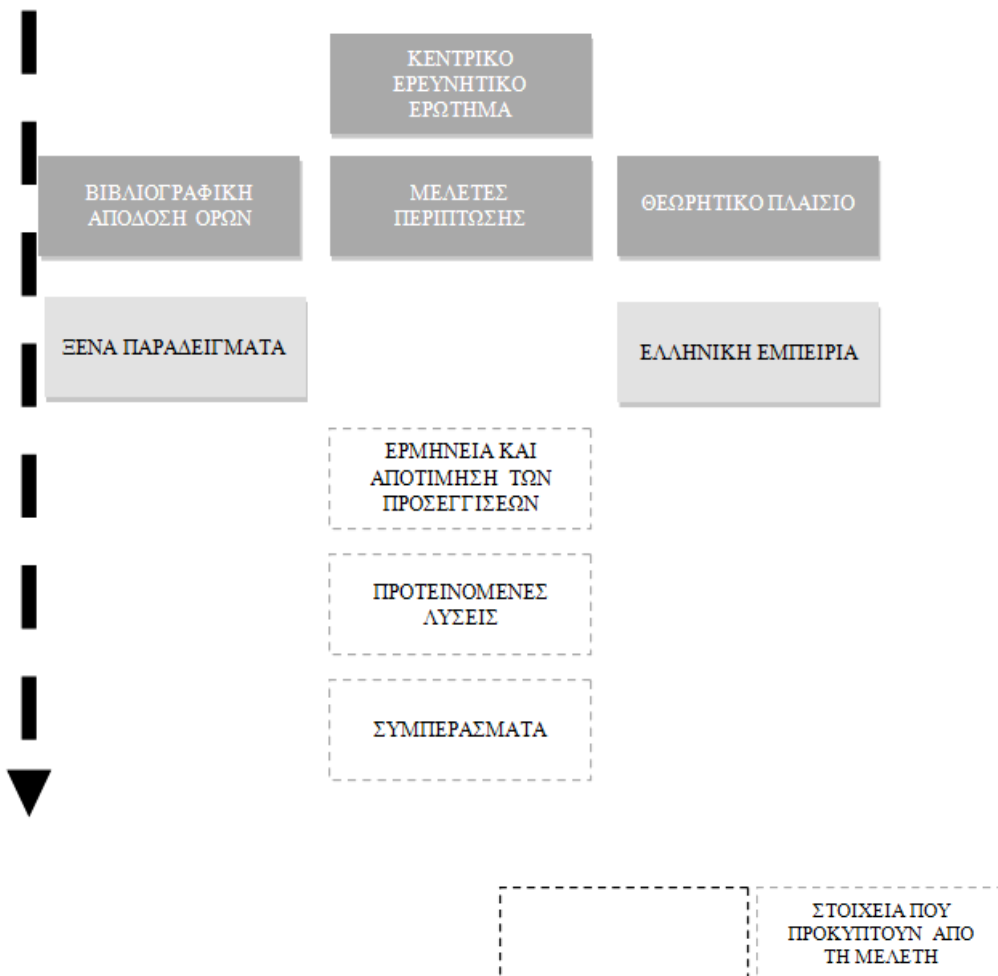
ΚΕΝΤΡΙΚΟ ΕΡΕΥΝΗΤΙΚΟ ΕΡΩΤΗΜΑ

ΒΙΒΛΙΟΓΡΑΦΙΚΗ ΑΠΟΔΟΣΗ ΟΡΩΝ

ΜΕΛΕΤΕΣ ΠΕΡΙΠΤΩΣΗΣ

ΘΕΩΡΗΤΙΚΟ ΠΛΑΙΣΙΟ

ΞΕΝΑ ΠΑΡΑΔΕΙΓΜΑΤΑ

ΕΛΛΗΝΙΚΗ ΕΜΠΕΙΡΙΑ

ΕΡΜΗΝΕΙΑ ΚΑΙ ΑΠΟΤΙΜΗΣΗ ΤΩΝ ΠΡΟΣΕΓΓΙΣΕΩΝ

ΠΡΟΤΕΙΝΟΜΕΝΕΣ ΛΥΣΕΙΣ

ΣΥΜΠΕΡΑΣΜΑΤΑ

ΣΤΟΙΧΕΙΑ ΠΟΥ ΠΡΟΚΥΠΤΟΥΝ ΑΠΟ ΤΗ ΜΕΛΕΤΗ